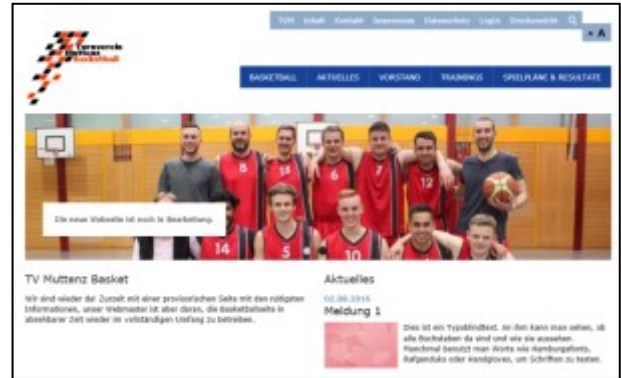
TVM Inhalt Kontakt Impressum Datenschutz Login Druckansicht

- A

Turnverein Muttenz Basketball

BASKETBALL AKTUELLES VORSTAND TRAININGS SPIELPLÄNE & RESULTATE

Die neue Webseite ist noch in Bearbeitung.

TV Muttenz Basket

Wir sind wieder da! Zurzeit mit einer provisorischen Seite mit den nötigsten Informationen, unser Webmaster ist aber daran, die Basketballseite in absehbarer Zeit wieder im vollständigen Umfang zu betreiben.

Aktuelles

02.09.2016

Meldung 1

Dies ist ein Typoblindtext. An ihm kann man sehen, ob alle Buchstaben da sind und wie sie aussehen. Manchmal benutzt man Worte wie Hamburgefonts, Rafgenduks oder Handgloves, um Schriften zu testen.